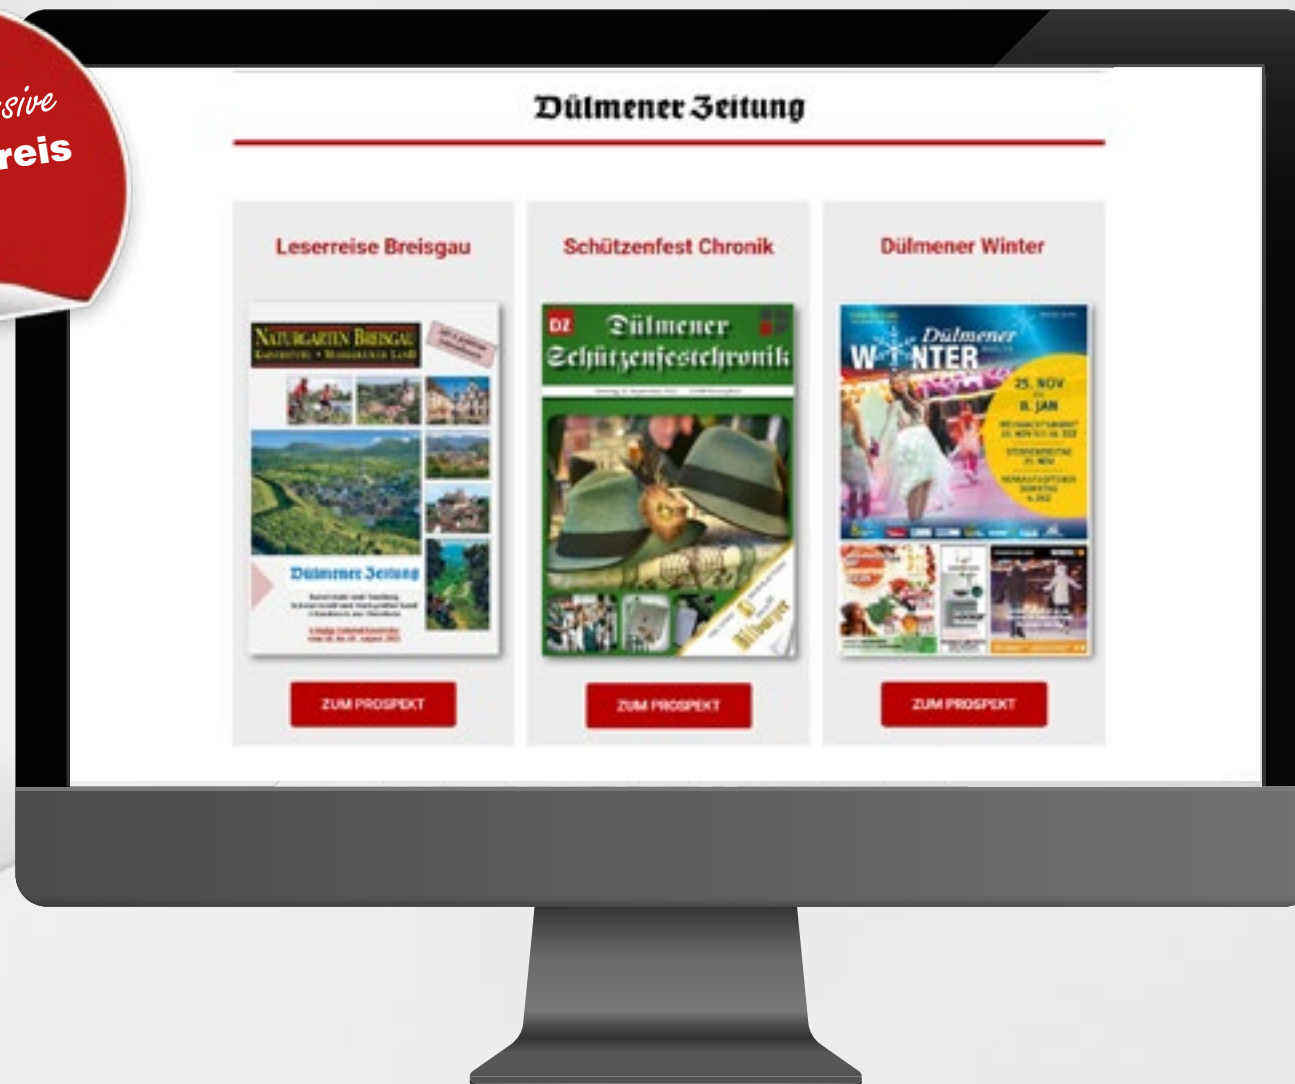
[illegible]sive
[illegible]reis

Dülmener Zeitung

Leserreise Breisgau

NATURGARTEN BREISGAU
KAISERSTUHL • MARKGRÄFLER LAND

Dülmener Zeitung

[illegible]

ZUM PROSPEKT

Schützenfest Chronik

DZ Dülmener Schützenfestchronik

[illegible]

ZUM PROSPEKT

Dülmener Winter

Dülmener WINTER

25. NOV
8. JAN

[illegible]

ZUM PROSPEKT